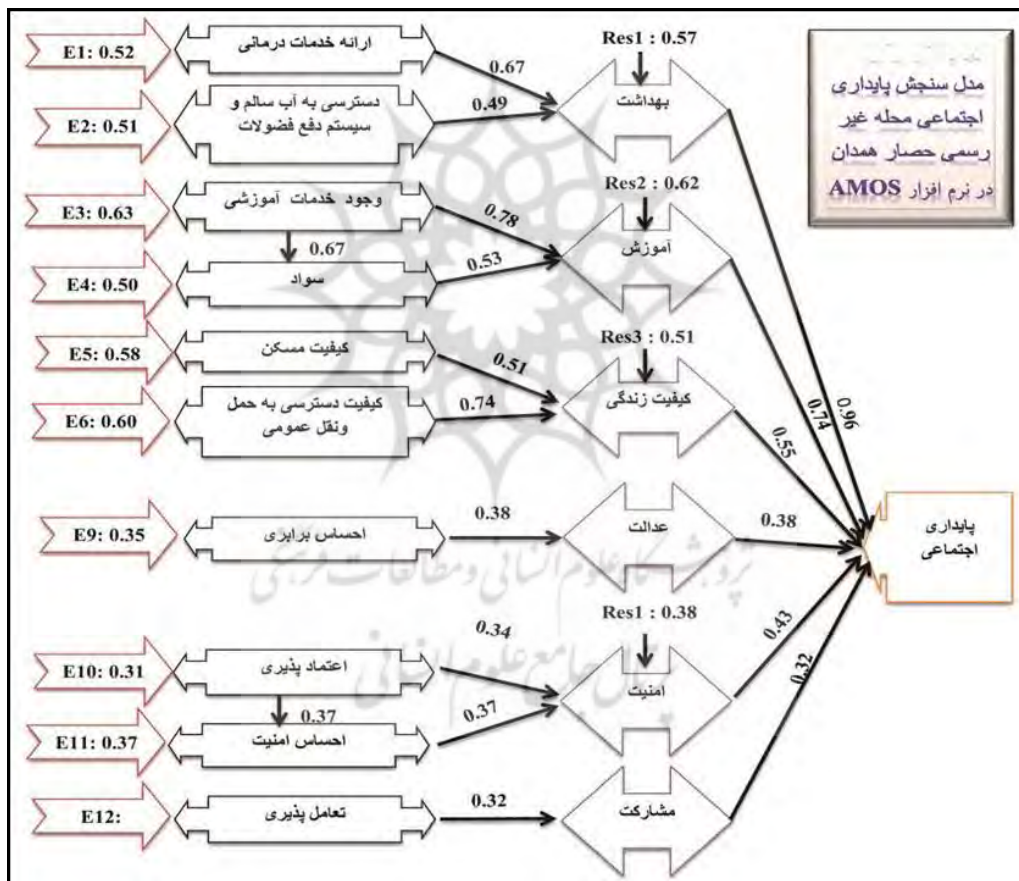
مدل سنجش پایداری اجتماعی محله غیر رسمی حصار همدان در نرم افزار AMOS

E1: 0.52
ارائه خدمات درمانی
0.67
Res1 : 0.57
بهداشت
E2: 0.51
دسترسی به آب سالم و سیستم دفع فضولات
0.49

E3: 0.63
وجود خدمات آموزشی
0.78
Res2 : 0.62
آموزش
0.67
E4: 0.50
سواد
0.53

E5: 0.58
کیفیت مسکن
0.51
Res3 : 0.51
کیفیت زندگی
E6: 0.60
کیفیت دسترسی به حمل ونقل عمومی
0.74

0.96
0.74
0.55

E9: 0.35
احساس برابری
0.38
عدالت
0.38

پایداری اجتماعی

Res1 : 0.38
0.34
E10: 0.31
اعتماد پذیری
امنیت
0.37
0.37
E11: 0.37
احساس امنیت
0.43
0.32

E12:
تعامل پذیری
0.32
مشارکت

پژوهشگاه علوم انسانی و مطالعات فرهنگی
پرتال جامع علوم انسانی